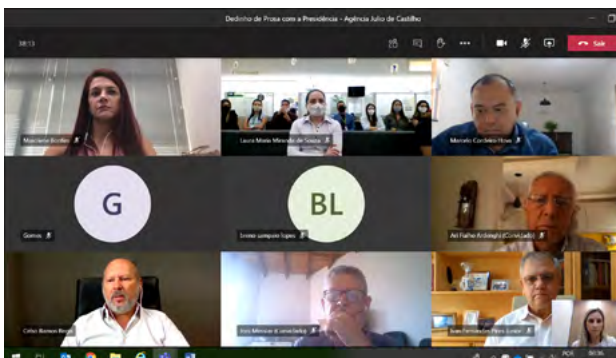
Dedinho de Prosa com a Presidência - Agência Julio de Castilho

08:13

Sair

Marcilene Bonfim

Laura Maria Miranda de Souza

Marcelo Cordeiro Rosa

G

BL

Gomes

Ivone campos lopes

Ari Fialho Ardenghi (Convidado)

Celso Ramos Regis

Ivan Moreira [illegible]

Jose Fernandes Pires Junior